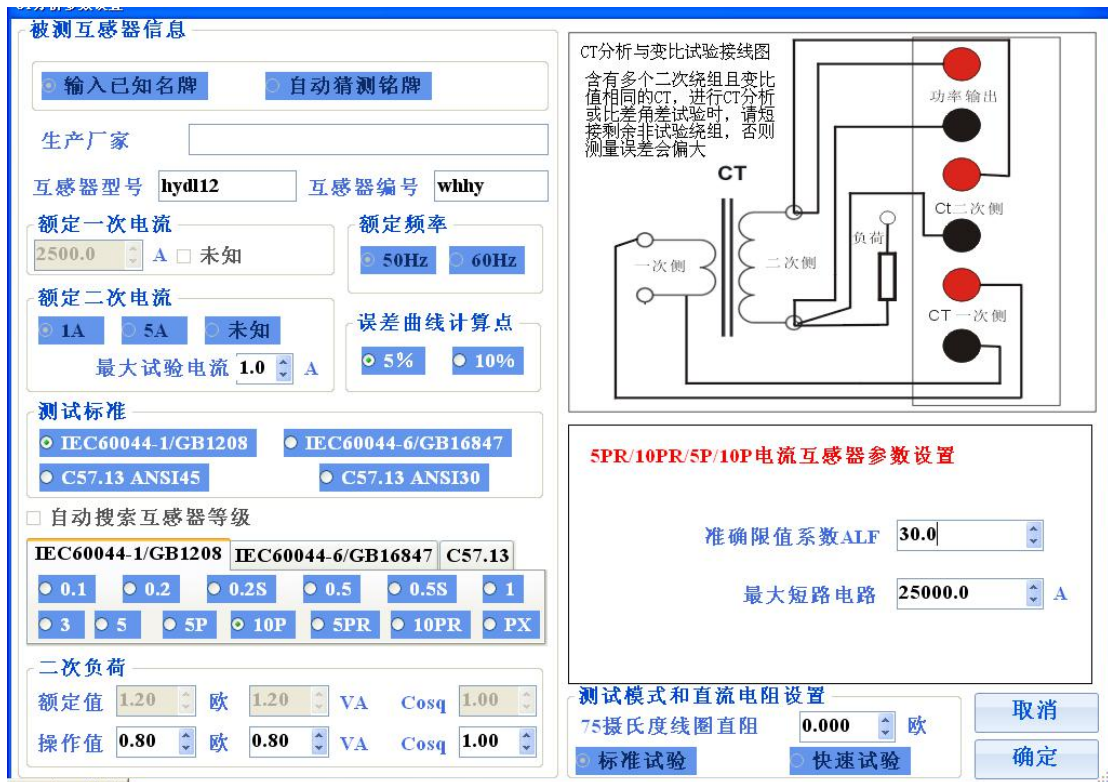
被测互感器信息

输入已知名牌　自动猜测铭牌

生产厂家

互感器型号 hydl12　互感器编号 whhy

额定一次电流
2500.0 A 未知

额定频率
50Hz　60Hz

额定二次电流
1A　5A　未知
最大试验电流 1.0 A

误差曲线计算点
5%　10%

测试标准
IEC60044-1/GB1208　IEC60044-6/GB16847
C57.13 ANSI45　C57.13 ANSI30

自动搜索互感器等级

| IEC60044-1/GB1208 | IEC60044-6/GB16847 | C57.13 |
|---|---|---|

0.1　0.2　0.2S　0.5　0.5S　1
3　5　5P　10P　5PR　10PR　PX

二次负荷
额定值 1.20 欧 1.20 VA Cosq 1.00
操作值 0.80 欧 0.80 VA Cosq 1.00

CT分析与变比试验接线图
含有多个二次绕组且变比值相同的CT，进行CT分析或比差角差试验时，请短接剩余非试验绕组，否则测量误差会偏大

CT
一次侧　二次侧　负荷
功率输出
Ct二次侧
CT 一次侧

5PR/10PR/5P/10P电流互感器参数设置

准确限值系数ALF 30.0

最大短路电路 25000.0 A

测试模式和直流电阻设置
75摄氏度线圈直阻 0.000 欧
标准试验　快速试验

取消
确定